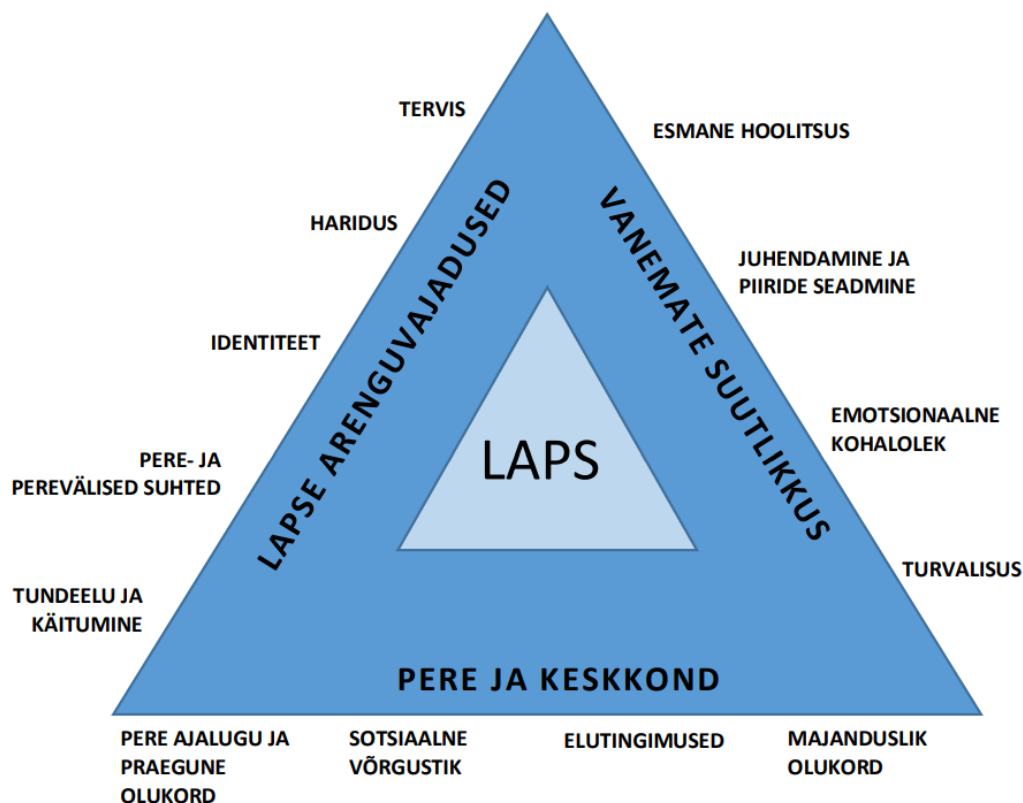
TERVIS

HARIDUS

IDENTITEET

PERE- JA PEREVÄLISED SUHTED

TUNDEELU JA KÄITUMINE

LAPSE ARENGUVAJADUSED

LAPS

VANEMATE SUUTLIKKUS

ESMANE HOOLITSUS

JUHENDAMINE JA PIIRIDE SEADMINE

EMOTSIONAALNE KOHALOLEK

TURVALISUS

PERE JA KESKKOND

PERE AJALUGU JA PRAEGUNE OLUKORD

SOTSIAALNE VÕRGUSTIK

ELUTINGIMUSED

MAJANDUSLIK OLUKORD